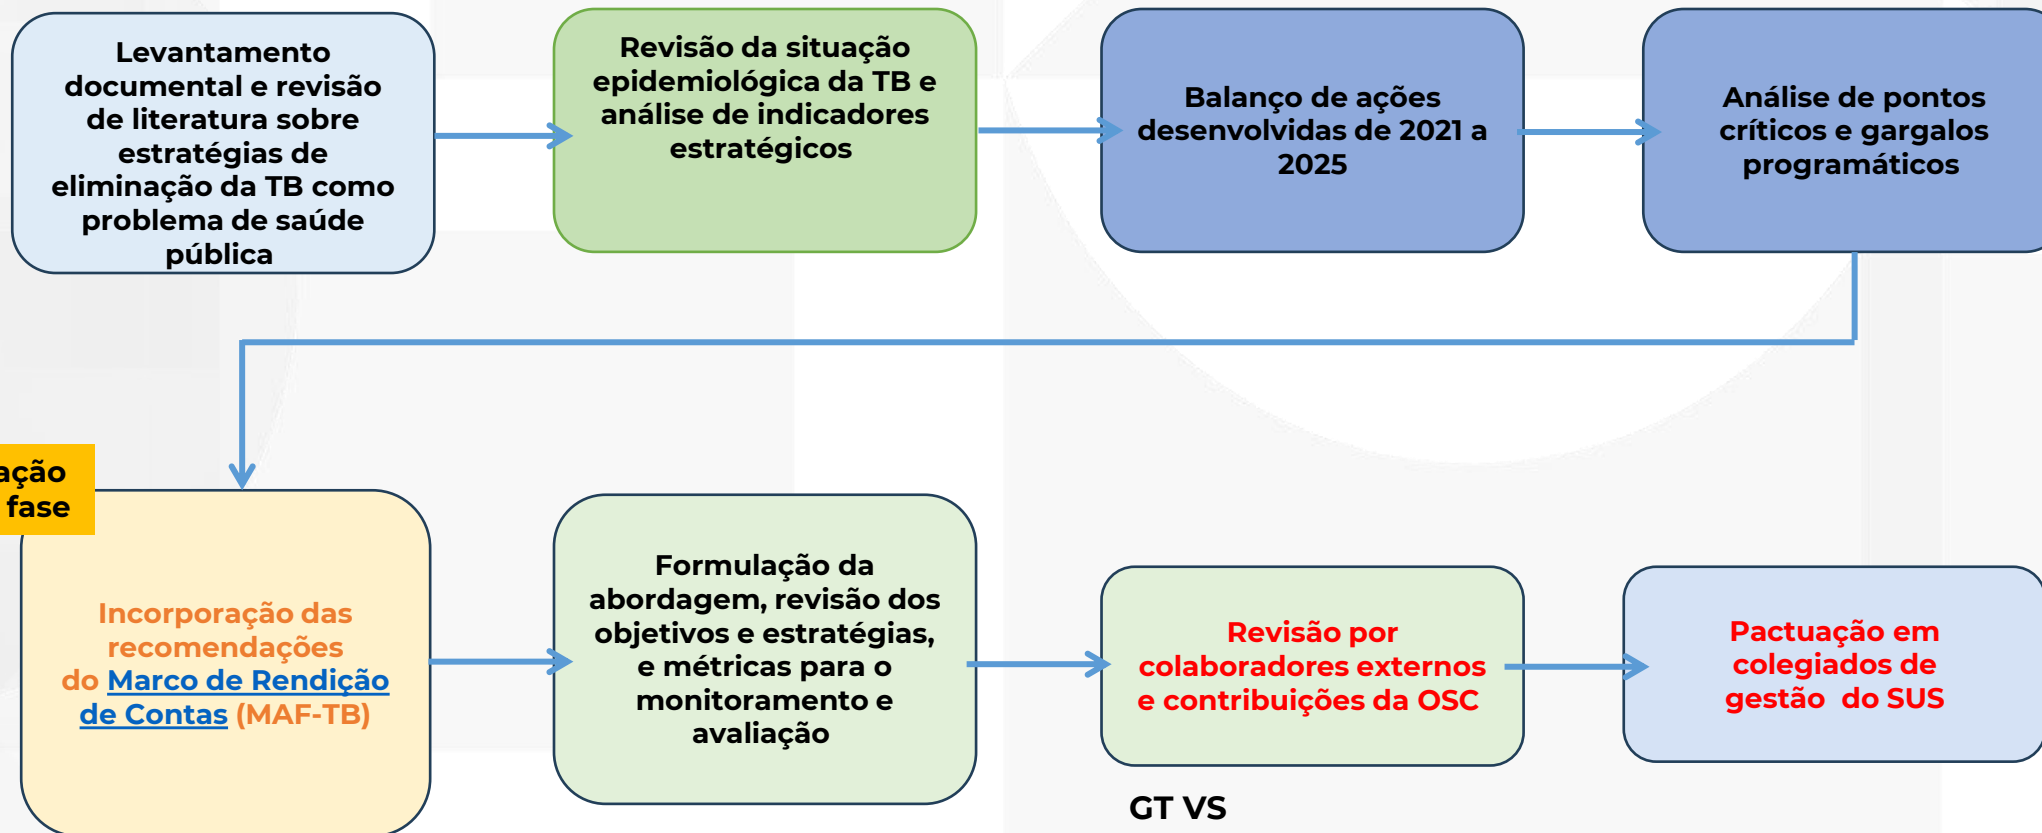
Levantamento documental e revisão de literatura sobre estratégias de eliminação da TB como problema de saúde pública

Revisão da situação epidemiológica da TB e análise de indicadores estratégicos

Balanço de ações desenvolvidas de 2021 a 2025

Análise de pontos críticos e gargalos programáticos

ação
fase

Incorporação das recomendações do Marco de Rendição de Contas (MAF-TB)

Formulação da abordagem, revisão dos objetivos e estratégias, e métricas para o monitoramento e avaliação

Revisão por colaboradores externos e contribuições da OSC

Pactuação em colegiados de gestão do SUS

GT VS